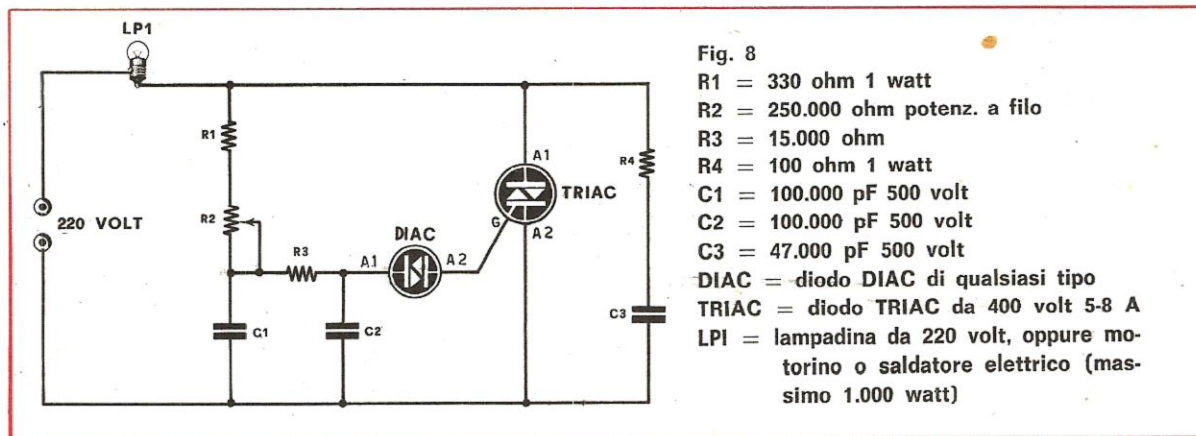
LP1

220 VOLT

R1

R2

R3

C1

C2

DIAC

A1

A2

G

A1

TRIAC

A2

R4

C3

Fig. 8
R1 = 330 ohm 1 watt
R2 = 250.000 ohm potenz. a filo
R3 = 15.000 ohm
R4 = 100 ohm 1 watt
C1 = 100.000 pF 500 volt
C2 = 100.000 pF 500 volt
C3 = 47.000 pF 500 volt
DIAC = diodo DIAC di qualsiasi tipo
TRIAC = diodo TRIAC da 400 volt 5-8 A
LPI = lampadina da 220 volt, oppure motorino o saldatore elettrico (massimo 1.000 watt)